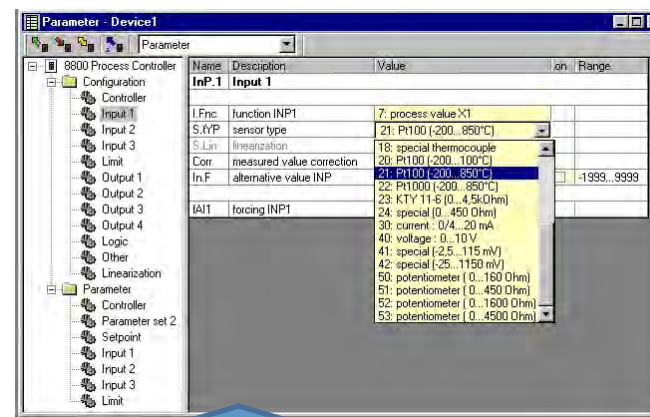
Parameter - Device1

Parameter

8800 Process Controller
Configuration
Controller
Input 1
Input 2
Input 3
Limit
Output 1
Output 2
Output 3
Output 4
Logic
Other
Linearization
Parameter
Controller
Parameter set 2
Setpoint
Input 1
Input 2
Input 3
Limit

| Name | Description | Value | on | Range |
|---|---|---|---|---|
| InP.1 | Input 1 | | | |
| I.Fnc | function INP1 | 7: process value X1 | | |
| S.tYP | sensor type | 21: Pt100 (-200...850°C) | | |
| S.Lin | linearization | | | |
| Corr | measured value correction | | | |
| In.F | alternative value INP | | | -1999...9999 |
| fAI1 | forcing INP1 | | | |

18: special thermocouple
20: Pt100 (-200...100°C)
21: Pt100 (-200...850°C)
22: Pt1000 (-200...850°C)
23: KTY 11-6 (0...4,5kOhm)
24: special (0...450 Ohm)
30: current : 0/4...20 mA
40: voltage : 0...10 V
41: special (-2,5...115 mV)
42: special (-25...1150 mV)
50: potentiometer ( 0...160 Ohm)
51: potentiometer ( 0...450 Ohm)
52: potentiometer ( 0...1600 Ohm)
53: potentiometer ( 0...4500 Ohm)